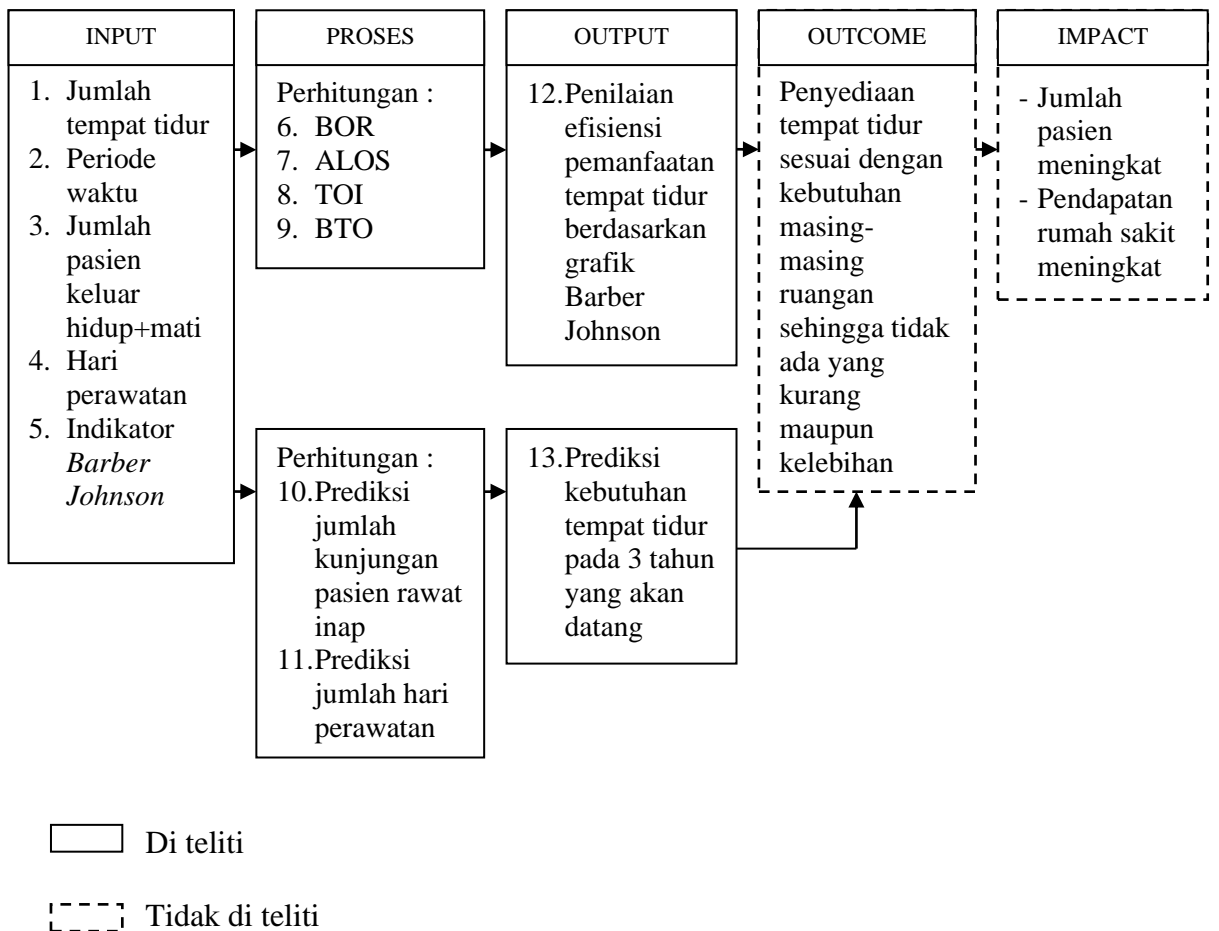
INPUT

1. Jumlah tempat tidur
2. Periode waktu
3. Jumlah pasien keluar hidup+mati
4. Hari perawatan
5. Indikator *Barber Johnson*

PROSES

Perhitungan :
6. BOR
7. ALOS
8. TOI
9. BTO

OUTPUT

12. Penilaian efisiensi pemanfaatan tempat tidur berdasarkan grafik Barber Johnson

OUTCOME

Penyediaan tempat tidur sesuai dengan kebutuhan masing-masing ruangan sehingga tidak ada yang kurang maupun kelebihan

IMPACT

- Jumlah pasien meningkat
- Pendapatan rumah sakit meningkat

Perhitungan :
10. Prediksi jumlah kunjungan pasien rawat inap
11. Prediksi jumlah hari perawatan

13. Prediksi kebutuhan tempat tidur pada 3 tahun yang akan datang

Di teliti

Tidak di teliti